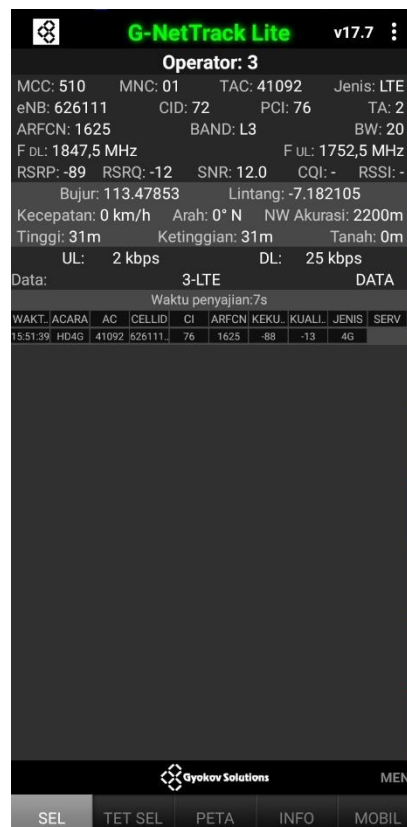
G-NetTrack Lite v17.7 ⋮

Operator: 3

MCC: 510 MNC: 01 TAC: 41092 Jenis: LTE
eNB: 626111 CID: 72 PCI: 76 TA: 2
ARFCN: 1625 BAND: L3 BW: 20
F DL: 1847,5 MHz F UL: 1752,5 MHz
RSRP: -89 RSRQ: -12 SNR: 12.0 CQI: - RSSI: -
Bujur: 113.47853 Lintang: -7.182105
Kecepatan: 0 km/h Arah: 0° N NW Akurasi: 2200m
Tinggi: 31m Ketinggian: 31m Tanah: 0m
UL: 2 kbps DL: 25 kbps
Data: 3-LTE DATA
Waktu penyajian:7s

| WAKT.. | ACARA | AC | CELLID | CI | ARFCN | KEKU.. | KUALI.. | JENIS | SERV |
|---|---|---|---|---|---|---|---|---|---|
| 15:51:39 | HD4G | 41092 | 626111.. | 76 | 1625 | -88 | -13 | 4G | |

Gyokov Solutions MEN

SEL TET SEL PETA INFO MOBIL